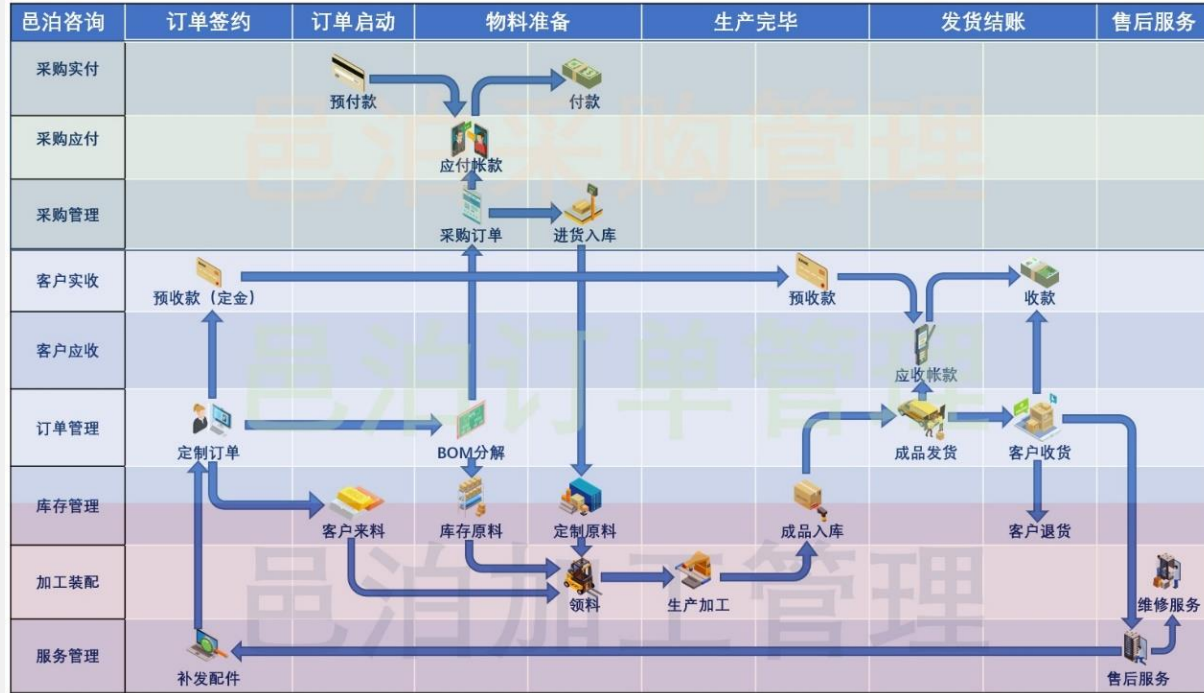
| 邑泊咨询 | 订单签约 | 订单启动 | 物料准备 | 生产完毕 | 发货结账 | 售后服务 |
|---|---|---|---|---|---|---|
| 采购实付 | | 预付款 | 付款 | | | |
| 采购应付 | | | 应付帐款 | | | |
| 采购管理 | | | 采购订单 进货入库 | | | |
| 客户实收 | 预收款（定金） | | | 预收款 | 收款 | |
| 客户应收 | | | | | 应收帐款 | |
| 订单管理 | 定制订单 | | BOM分解 | | 成品发货 客户收货 | |
| 库存管理 | | 客户来料 | 库存原料 定制原料 | 成品入库 | 客户退货 | |
| 加工装配 | | | 领料 | 生产加工 | | 维修服务 |
| 服务管理 | 补发配件 | | | | | 售后服务 |

邑泊采购管理
邑泊订单管理
邑泊加工管理